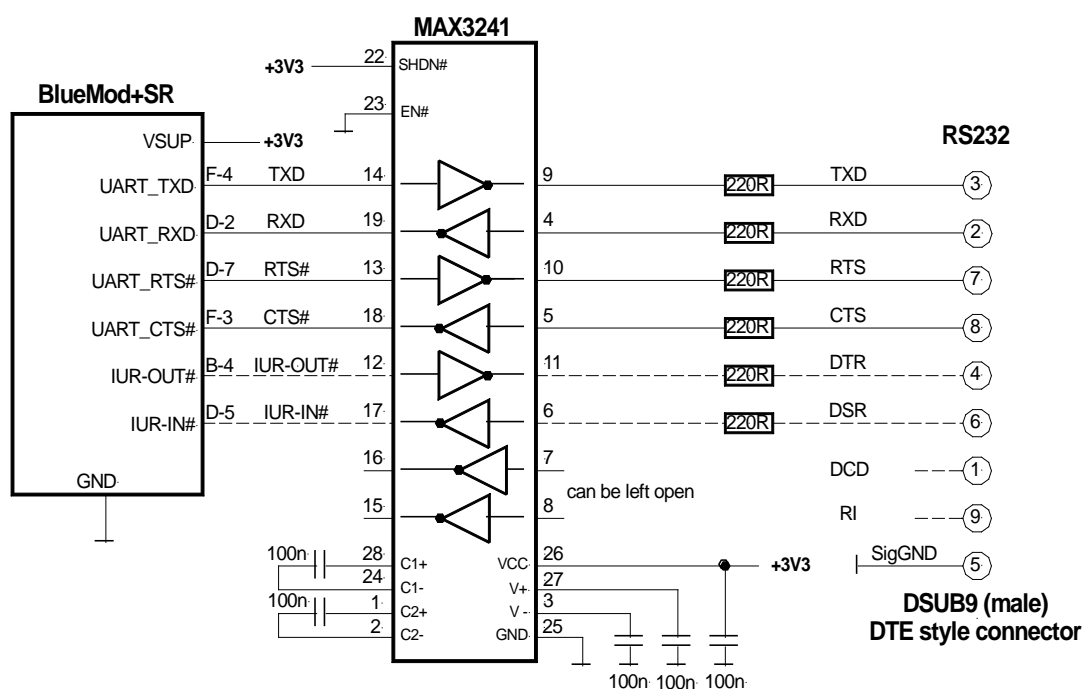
MAX3241

BlueMod+SR

+3V3
22
SHDN#
23
EN#

VSUP
+3V3

RS232

UART_TXD
F-4
TXD
14
9
220R
TXD
3

UART_RXD
D-2
RXD
19
4
220R
RXD
2

UART_RTS#
D-7
RTS#
13
10
220R
RTS
7

UART_CTS#
F-3
CTS#
18
5
220R
CTS
8

IUR-OUT#
B-4
IUR-OUT#
12
11
220R
DTR
4

IUR-IN#
D-5
IUR-IN#
17
6
220R
DSR
6

16
7
DCD
1

GND
can be left open

15
8
RI
9

100n
28
C1+
24
C1-
100n
1
C2+
2
C2-
VCC
26
V+
27
V -
3
GND
25
+3V3
SigGND
5

DSUB9 (male)
DTE style connector

100n 100n 100n